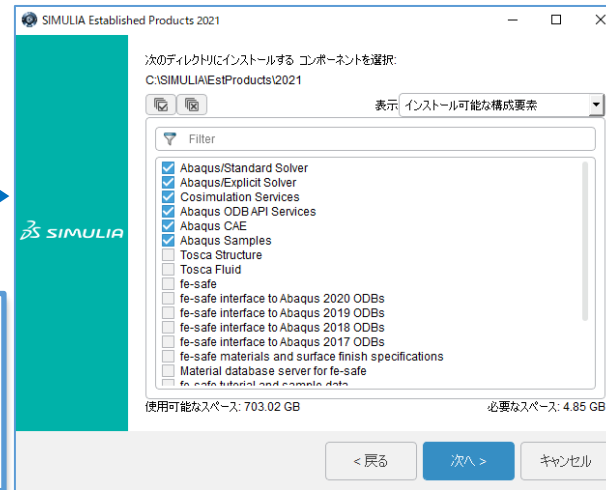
SIMULIA Established Products 2021

次のディレクトリにインストールする コンポーネントを選択:
C:\SIMULIA\EstProducts\2021

表示 インストール可能な構成要素

Filter

Abaqus/Standard Solver
Abaqus/Explicit Solver
Cosimulation Services
Abaqus ODB API Services
Abaqus CAE
Abaqus Samples
Tosca Structure
Tosca Fluid
fe-safe
fe-safe interface to Abaqus 2020 ODBs
fe-safe interface to Abaqus 2019 ODBs
fe-safe interface to Abaqus 2018 ODBs
fe-safe interface to Abaqus 2017 ODBs
fe-safe materials and surface finish specifications
Material database server for fe-safe
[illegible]

SIMULIA

使用可能なスペース: 703.02 GB
必要なスペース: 4.85 GB

< 戻る
次へ >
キャンセル